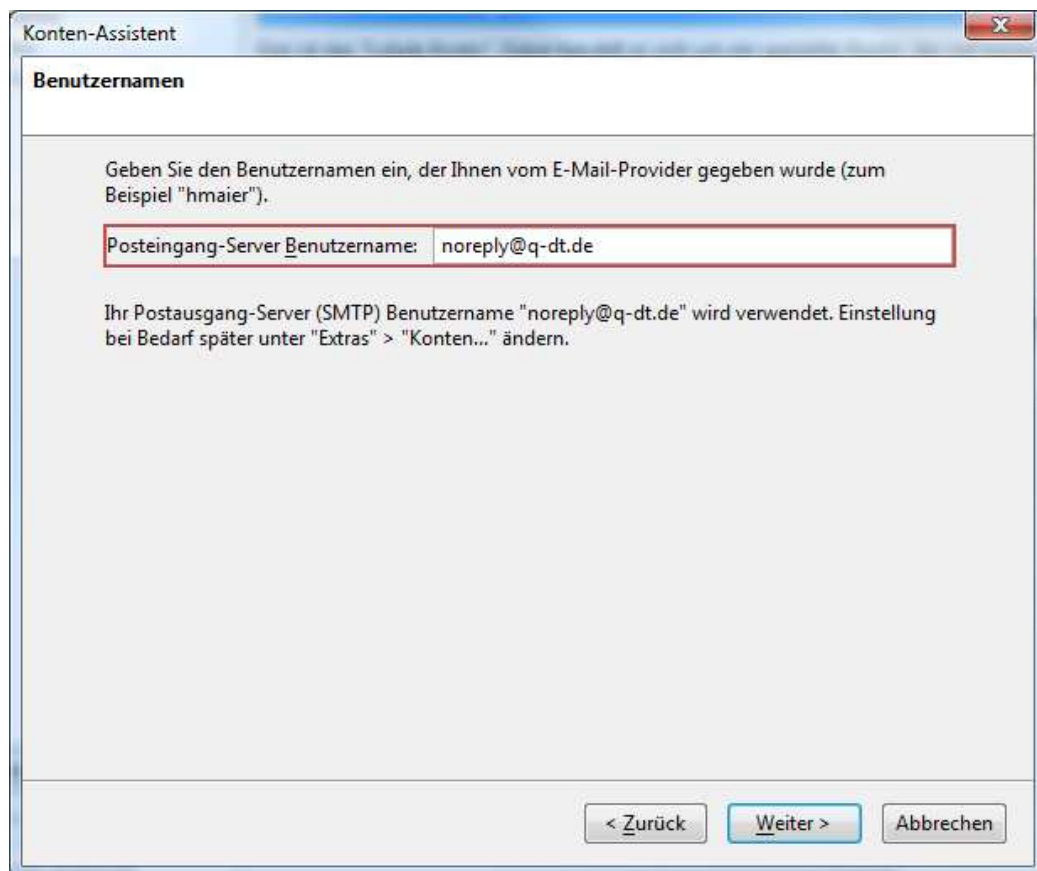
Konten-Assistent

Benutzernamen

Geben Sie den Benutzernamen ein, der Ihnen vom E-Mail-Provider gegeben wurde (zum Beispiel "hmaier").

Posteingang-Server Benutzername: noreply@q-dt.de

Ihr Postausgang-Server (SMTP) Benutzername "noreply@q-dt.de" wird verwendet. Einstellung bei Bedarf später unter "Extras" > "Konten..." ändern.

< Zurück Weiter > Abbrechen